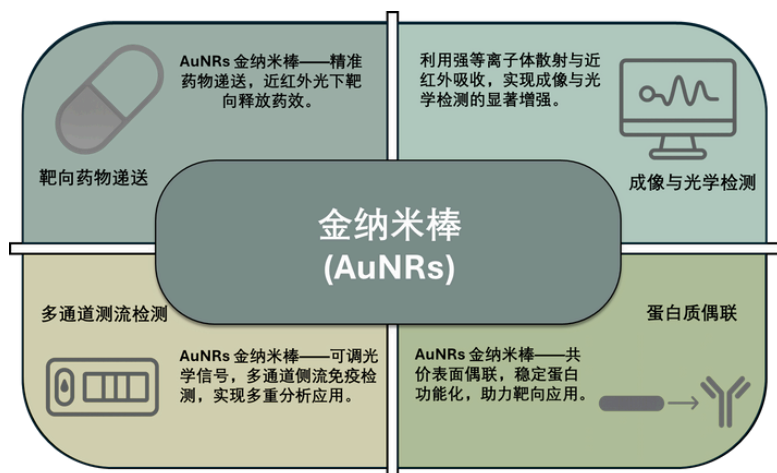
AuNRs 金纳米棒——精准药物递送，近红外光下靶向释放药效。

靶向药物递送

利用强等离子体散射与近红外吸收，实现成像与光学检测的显著增强。

成像与光学检测

金纳米棒
(AuNRs)

多通道测流检测

AuNRs 金纳米棒——可调光学信号，多通道侧流免疫检测，实现多重分析应用。

蛋白质偶联

AuNRs 金纳米棒——共价表面偶联，稳定蛋白功能化，助力靶向应用。